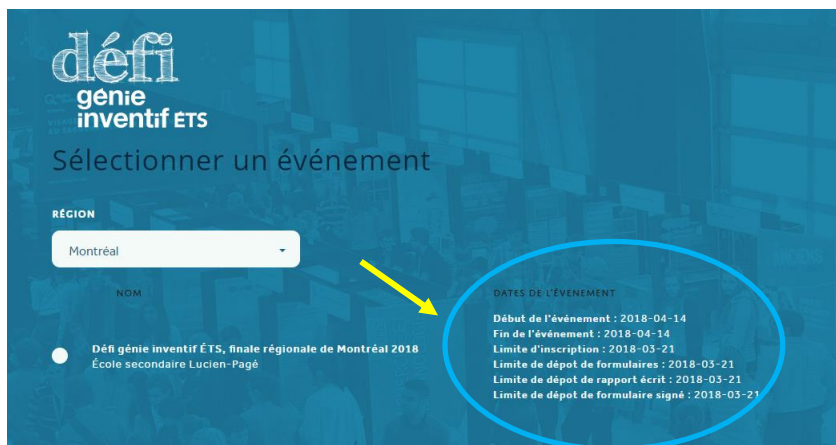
défi
génie
inventif ÉTS

Sélectionner un événement

RÉGION

Montréal

NOM

Défi génie inventif ÉTS, finale régionale de Montréal 2018
École secondaire Lucien-Pagé

DATES DE L'ÉVÉNEMENT

Début de l'événement : 2018-04-14
Fin de l'événement : 2018-04-14
Limite d'inscription : 2018-03-21
Limite de dépot de formulaires : 2018-03-21
Limite de dépot de rapport écrit : 2018-03-21
Limite de dépot de formulaire signé : 2018-03-21